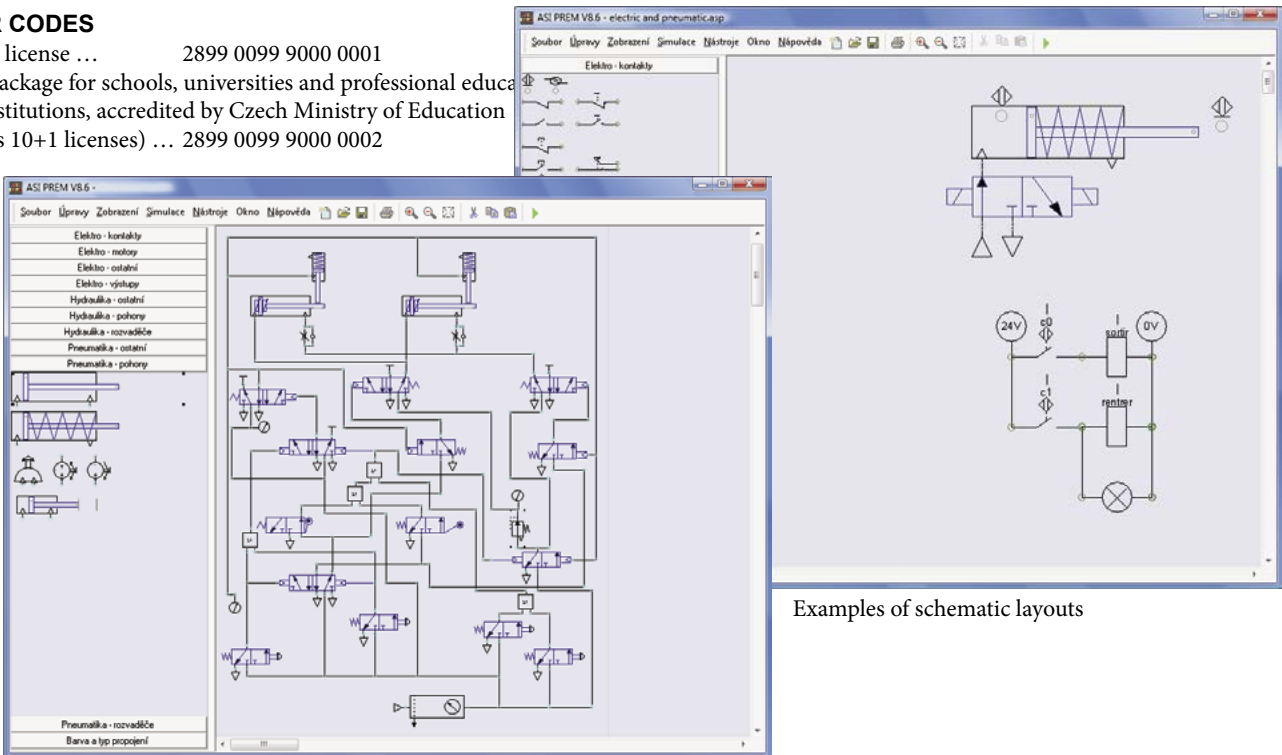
R CODES

license … 2899 0099 9000 0001

ackage for schools, universities and professional educa stitutions, accredited by Czech Ministry of Education s 10+1 licenses) … 2899 0099 9000 0002

ASI PREM V8.6 - electric and pneumatic.asp

Soubor Úpravy Zobrazení Simulace Nástroje Okno Nápověda

Elektro - kontakty

24V

c0

sortir

0V

c1

rentrer

ASI PREM V8.6 -

Soubor Úpravy Zobrazení Simulace Nástroje Okno Nápověda

Elektro - kontakty
Elektro - motory
Elektro - ostatní
Elektro - výstupy
Hydraulika - ostatní
Hydraulika - pohony
Hydraulika - rozvaděče
Pneumatika - ostatní
Pneumatika - pohony

Pneumatika - rozvaděče
Barva a typ propojení

Examples of schematic layouts